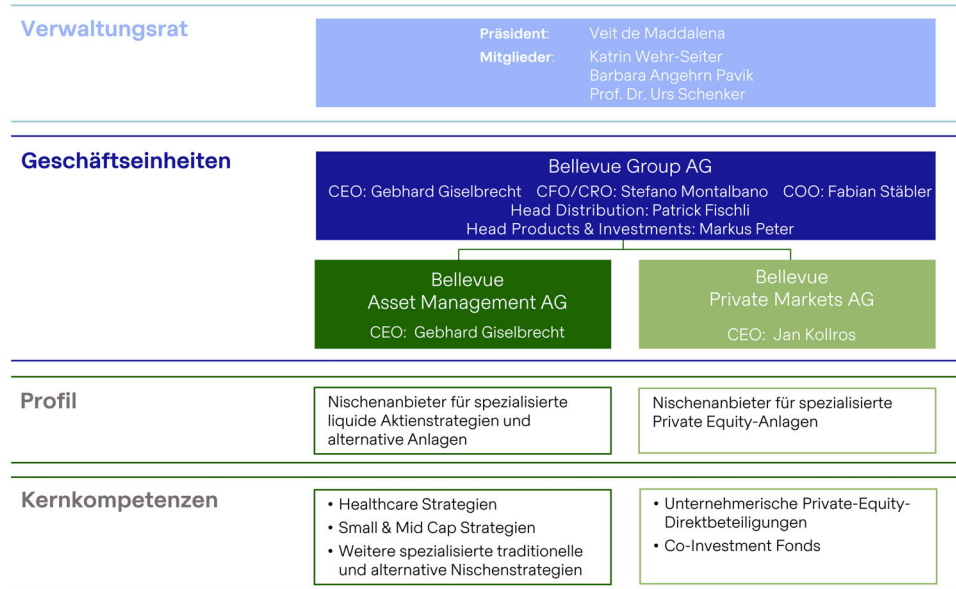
Verwaltungsrat

Präsident: Veit de Maddalena
Mitglieder: Katrin Wehr-Seiter
Barbara Angehrn Pavik
Prof. Dr. Urs Schenker

Geschäftseinheiten

Bellevue Group AG
CEO: Gebhard Giselbrecht CFO/CRO: Stefano Montalbano COO: Fabian Stäbler
Head Distribution: Patrick Fischli
Head Products & Investments: Markus Peter

Bellevue Asset Management AG
CEO: Gebhard Giselbrecht

Bellevue Private Markets AG
CEO: Jan Kollros

Profil

Nischenanbieter für spezialisierte liquide Aktienstrategien und alternative Anlagen

Nischenanbieter für spezialisierte Private Equity-Anlagen

Kernkompetenzen

• Healthcare Strategien
• Small & Mid Cap Strategien
• Weitere spezialisierte traditionelle und alternative Nischenstrategien

• Unternehmerische Private-Equity-Direktbeteiligungen
• Co-Investment Fonds